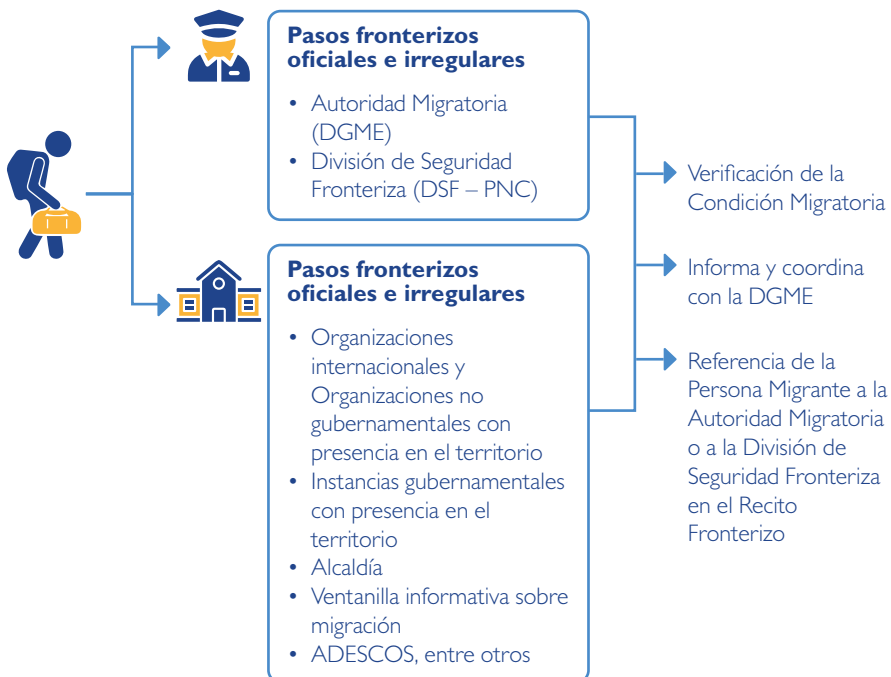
**Pasos fronterizos oficiales e irregulares**

- Autoridad Migratoria (DGME)
- División de Seguridad Fronteriza (DSF – PNC)

**Pasos fronterizos oficiales e irregulares**

- Organizaciones internacionales y Organizaciones no gubernamentales con presencia en el territorio
- Instancias gubernamentales con presencia en el territorio
- Alcaldía
- Ventanilla informativa sobre migración
- ADESCOS, entre otros

Verificación de la Condición Migratoria

Informa y coordina con la DGME

Referencia de la Persona Migrante a la Autoridad Migratoria o a la División de Seguridad Fronteriza en el Recito Fronterizo